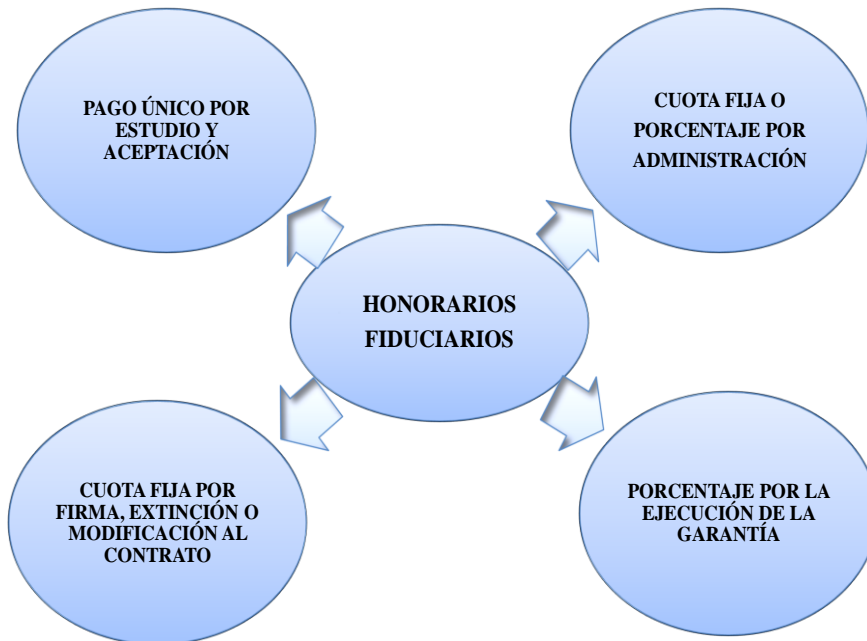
PAGO ÚNICO POR ESTUDIO Y ACEPTACIÓN

CUOTA FIJA O PORCENTAJE POR ADMINISTRACIÓN

HONORARIOS FIDUCIARIOS

CUOTA FIJA POR FIRMA, EXTINCIÓN O MODIFICACIÓN AL CONTRATO

PORCENTAJE POR LA EJECUCIÓN DE LA GARANTÍA